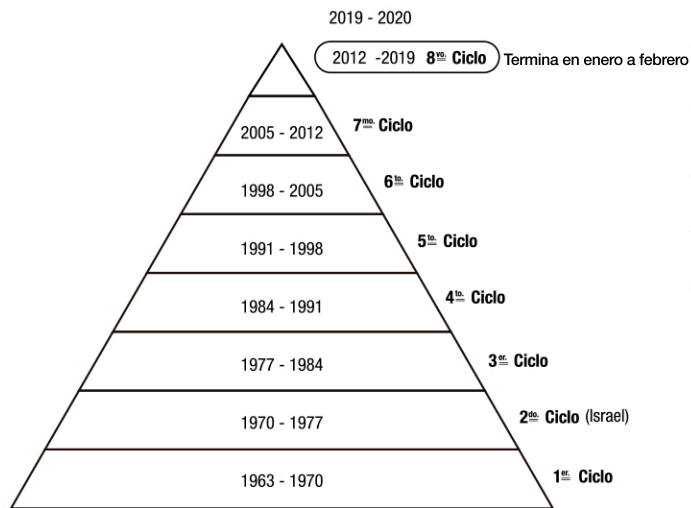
2019 - 2020

2012 -2019 8$^{\underline{vo.}}$ Ciclo Termina en enero a febrero

2005 - 2012 7$^{\underline{mo.}}$ Ciclo

1998 - 2005 6$^{\underline{to.}}$ Ciclo

1991 - 1998 5$^{\underline{to.}}$ Ciclo

1984 - 1991 4$^{\underline{to.}}$ Ciclo

1977 - 1984 3$^{\underline{er.}}$ Ciclo

1970 - 1977 2$^{\underline{do.}}$ Ciclo (Israel)

1963 - 1970 1$^{\underline{er.}}$ Ciclo